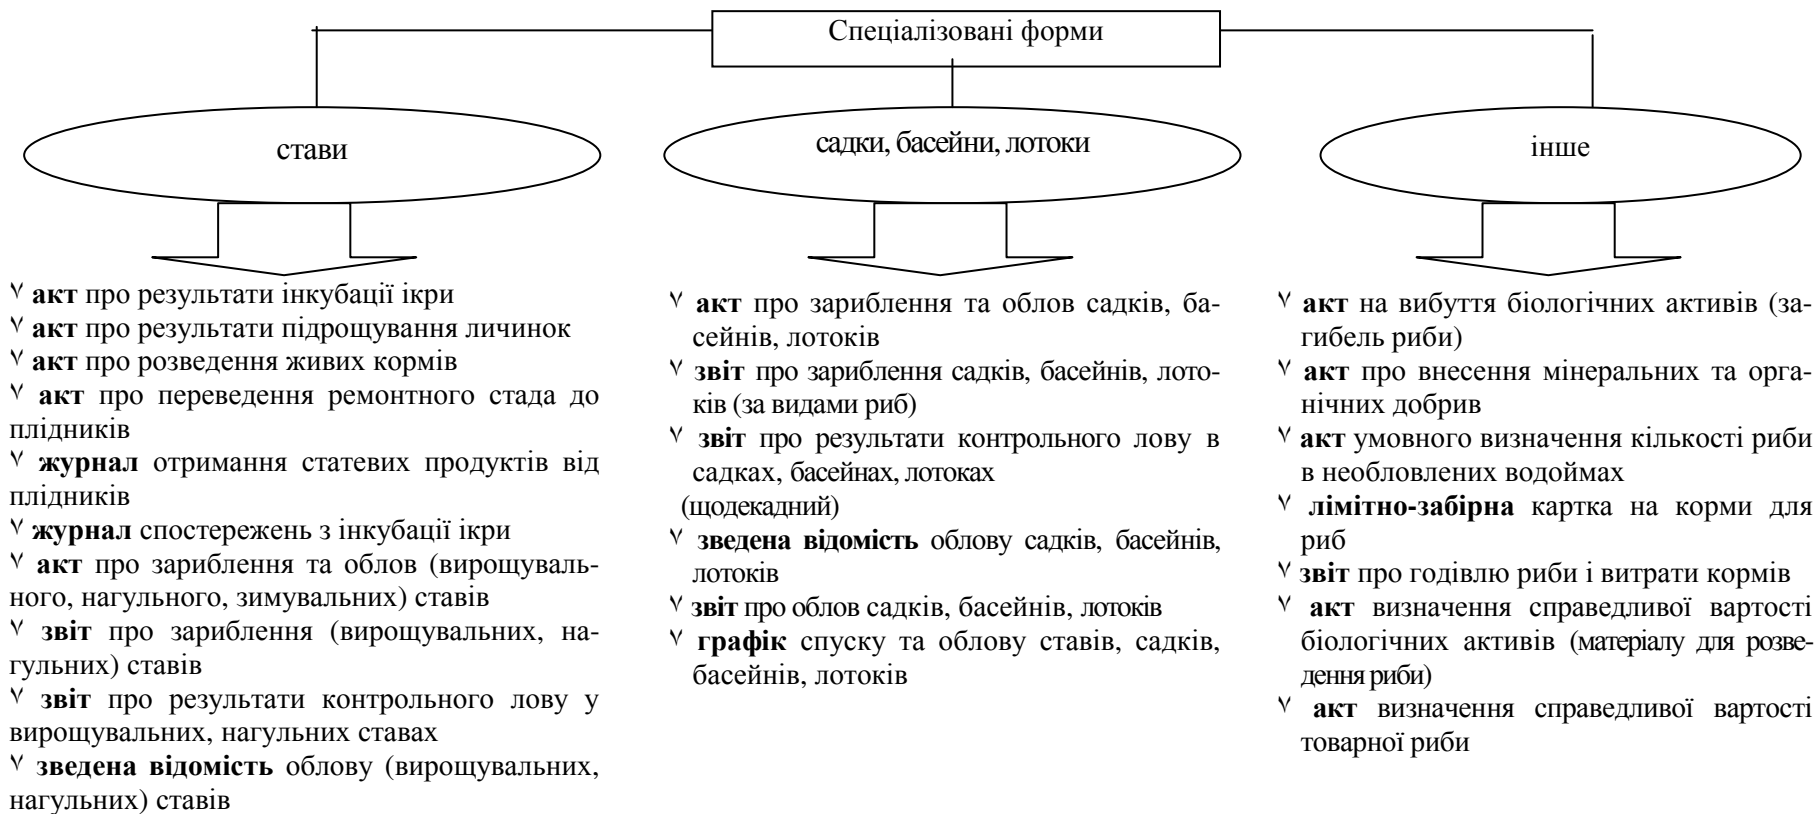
Спеціалізовані форми

стави

садки, басейни, лотоки

інше

ⱽ акт про результати інкубації ікри
ⱽ акт про результати підрощування личинок
ⱽ акт про розведення живих кормів
ⱽ акт про переведення ремонтного стада до плідників
ⱽ журнал отримання статевих продуктів від плідників
ⱽ журнал спостережень з інкубації ікри
ⱽ акт про зариблення та облов (вирощувального, нагульного, зимувальних) ставів
ⱽ звіт про зариблення (вирощувальних, нагульних) ставів
ⱽ звіт про результати контрольного лову у вирощувальних, нагульних ставах
ⱽ зведена відомість облову (вирощувальних, нагульних) ставів

ⱽ акт про зариблення та облов садків, басейнів, лотоків
ⱽ звіт про зариблення садків, басейнів, лотоків (за видами риб)
ⱽ звіт про результати контрольного лову в садках, басейнах, лотоках (щодекадний)
ⱽ зведена відомість облову садків, басейнів, лотоків
ⱽ звіт про облов садків, басейнів, лотоків
ⱽ графік спуску та облову ставів, садків, басейнів, лотоків

ⱽ акт на вибуття біологічних активів (загибель риби)
ⱽ акт про внесення мінеральних та органічних добрив
ⱽ акт умовного визначення кількості риби в необловлених водоймах
ⱽ лімітно-забірна картка на корми для риб
ⱽ звіт про годівлю риби і витрати кормів
ⱽ акт визначення справедливої вартості біологічних активів (матеріалу для розведення риби)
ⱽ акт визначення справедливої вартості товарної риби